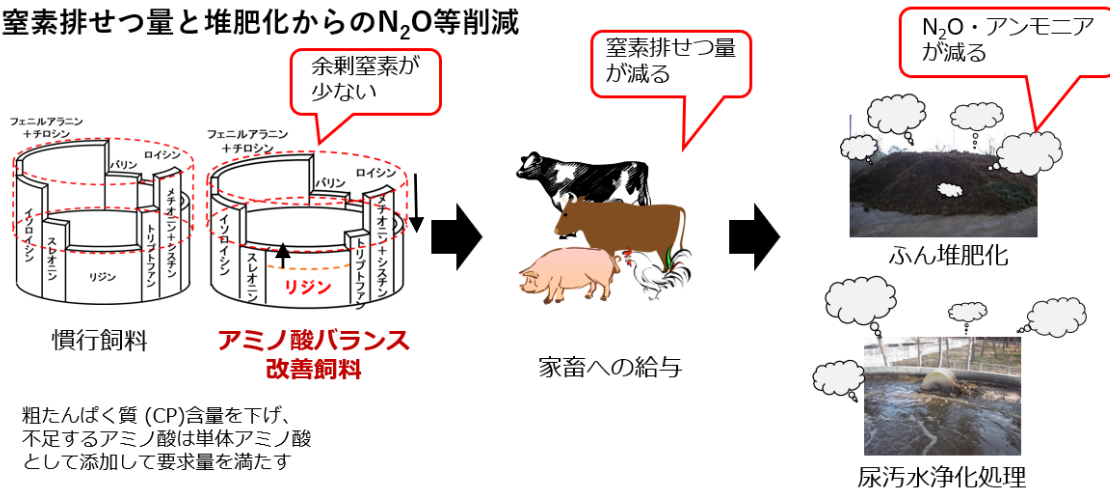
窒素排せつ量と堆肥化からの$N_2O$等削減

余剰窒素が少ない

窒素排せつ量が減る

$N_2O$・アンモニアが減る

フェニルアラニン＋チロシン

バリン

ロイシン

イソロイシン

スレオニン

リジン

トリプトファン

メチオニン＋システン

フェニルアラニン＋チロシン

バリン

ロイシン

イソロイシン

スレオニン

リジン

トリプトファン

メチオニン＋システン

慣行飼料

アミノ酸バランス改善飼料

家畜への給与

ふん堆肥化

尿汚水浄化処理

粗たんぱく質 (CP)含量を下げ、不足するアミノ酸は単体アミノ酸として添加して要求量を満たす